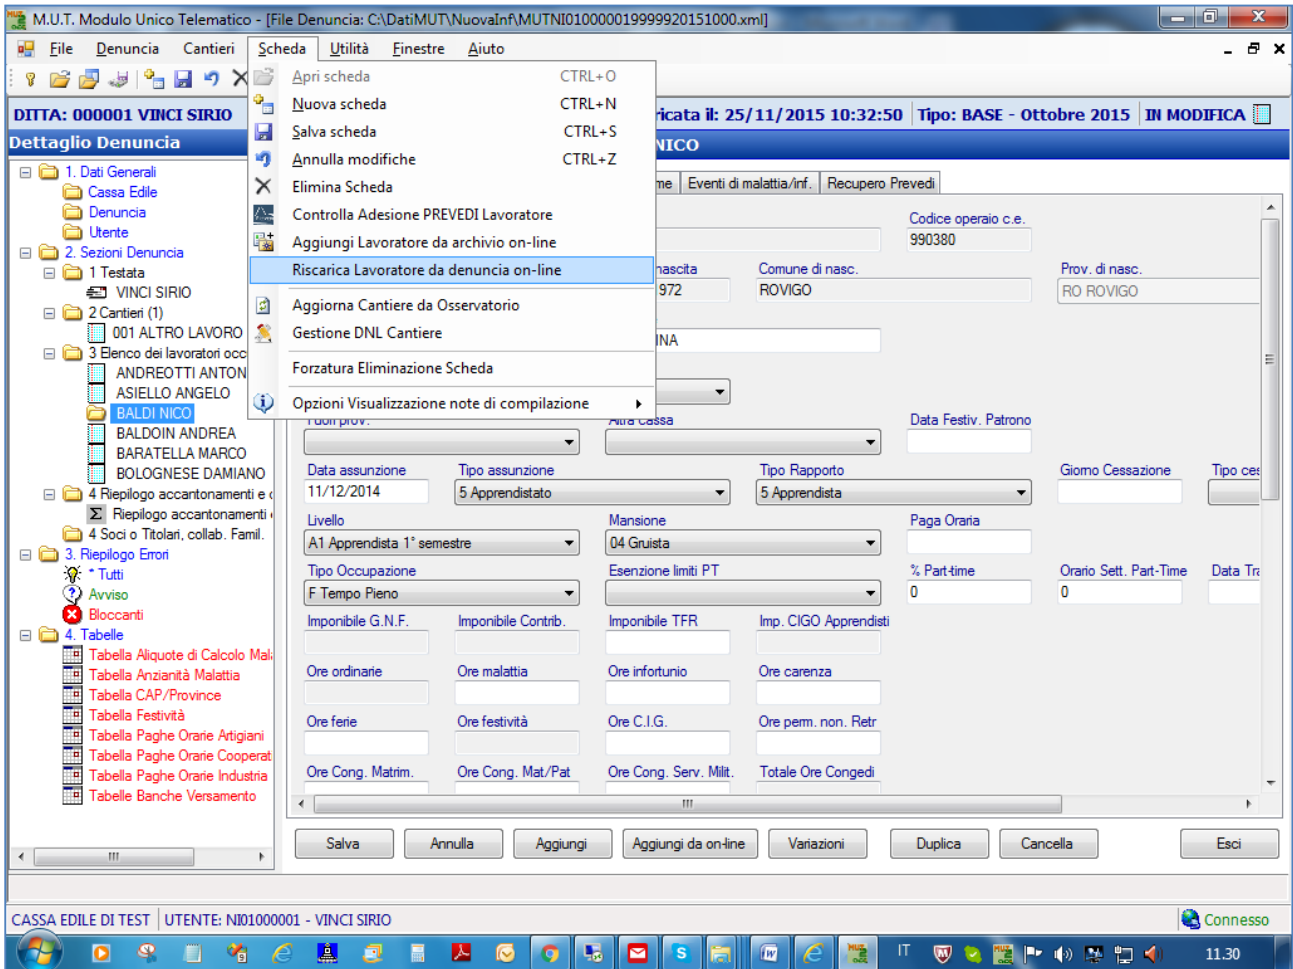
M.U.T. Modulo Unico Telematico - [File Denuncia: C:\DatiMUT\NuovaInf\MUTNI01000001999992015100.xml]

File Denuncia Cantieri Scheda Utilità Finestre Aiuto

DITTA: 000001 VINCI SIRIO

Dettaglio Denuncia

1. Dati Generali
Cassa Edile
Denuncia
Utente
2. Sezioni Denuncia
1 Testata
VINCI SIRIO
2 Cantieri (1)
001 ALTRO LAVORO
3 Elenco dei lavoratori occ
ANDREOTTI ANTON
ASIELLO ANGELO
BALDI NICO
BALDOIN ANDREA
BARATELLA MARCO
BOLOGNESE DAMIANO
4 Riepilogo accantonamenti e
Riepilogo accantonamenti
4 Soci o Titolari, collab. Famil.
3. Riepilogo Errori
* Tutti
Avviso
Bloccanti
4. Tabelle
Tabella Aliquote di Calcolo Mal
Tabella Anzianità Malattia
Tabella CAP/Province
Tabella Festività
Tabella Paghe Orarie Artigiani
Tabella Paghe Orarie Cooperat
Tabella Paghe Orarie Industria
Tabelle Banche Versamento

Apri scheda CTRL+O
Nuova scheda CTRL+N
Salva scheda CTRL+S
Annulla modifiche CTRL+Z
Elimina Scheda
Controlla Adesione PREVEDI Lavoratore
Aggiungi Lavoratore da archivio on-line
Riscarica Lavoratore da denuncia on-line
Aggiorna Cantiere da Osservatorio
Gestione DNL Cantiere
Forzatura Eliminazione Scheda
Opzioni Visualizzazione note di compilazione

ricata il: 25/11/2015 10:32:50 Tipo: BASE - Ottobre 2015 IN MODIFICA

NICO

me Eventi di malattia/inf. Recupero Prevedi

Codice operaio c.e.
990380
nascita
972
Comune di nasc.
ROVIGO
Prov. di nasc.
RO ROVIGO
INA
Fuori prov.
Altra cassa
Data Festiv. Patrono
Data assunzione
11/12/2014
Tipo assunzione
5 Apprendistato
Tipo Rapporto
5 Apprendista
Giorno Cessazione
Tipo ces
Livello
A1 Apprendista 1° semestre
Mansione
04 Gruista
Paga Oraria
Tipo Occupazione
F Tempo Pieno
Esenzione limiti PT
% Part-time
0
Orario Sett. Part-Time
0
Data Tr
Imponibile G.N.F.
Imponibile Contrib.
Imponibile TFR
Imp. CIGO Apprendisti
Ore ordinarie
Ore malattia
Ore infortunio
Ore carenza
Ore ferie
Ore festività
Ore C.I.G.
Ore perm. non. Retr
Ore Cong. Matrim.
Ore Cong. Mat/Pat
Ore Cong. Serv. Milit.
Totale Ore Congedi

Salva Annulla Aggiungi Aggiungi da on-line Variazioni Duplica Cancella Esci

CASSA EDILE DI TEST | UTENTE: NI01000001 - VINCI SIRIO
Connesso

IT 11.30